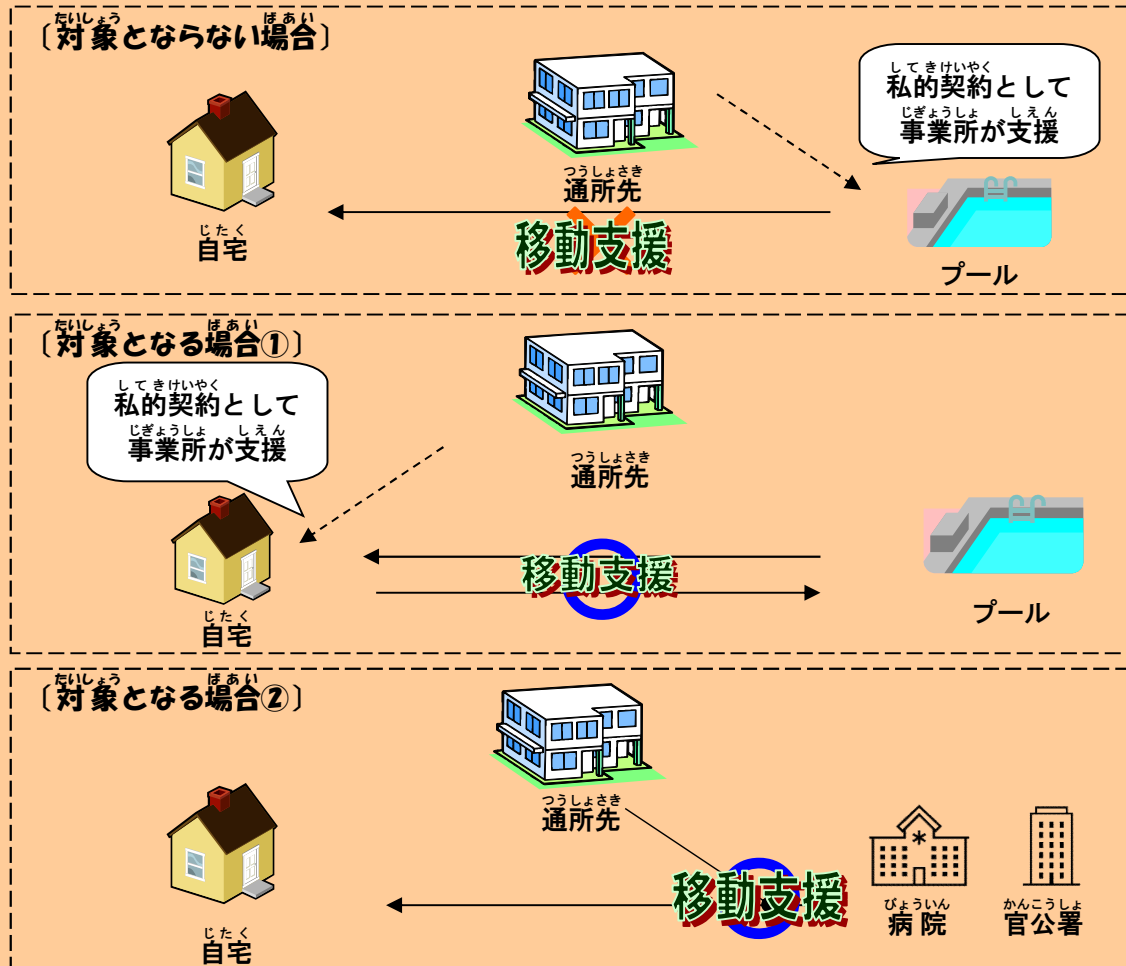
〔対象とならない場合〕

私的契約として事業所が支援

通所先

自宅

移動支援

プール

〔対象となる場合①〕

私的契約として事業所が支援

通所先

移動支援

プール

自宅

〔対象となる場合②〕

通所先

自宅

移動支援

病院

官公署